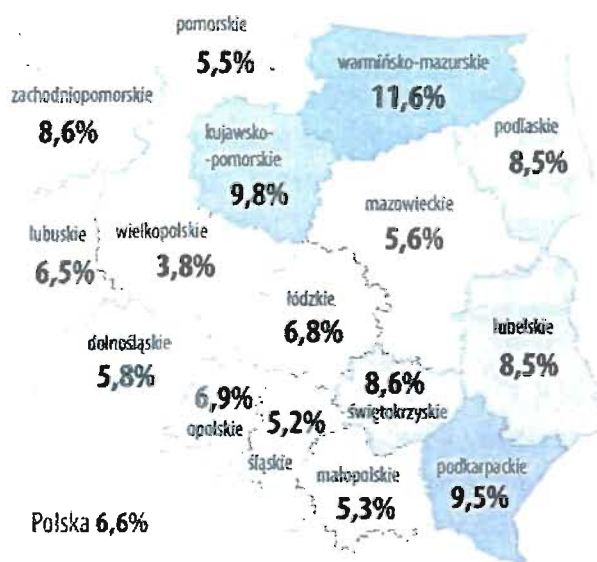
pomorskie
5,5%

warmińsko-mazurskie
11,6%

zachodniopomorskie
8,6%

kujawsko-pomorskie
9,8%

podlaskie
8,5%

mazowieckie
5,6%

lubuskie
6,5%

wielkopolskie
3,8%

łódzkie
6,8%

lubelskie
8,5%

dolnośląskie
5,8%

8,6%
świętokrzyskie

6,9%
opolskie

5,2%

śląskie

małopolskie
5,3%

podkarpackie
9,5%

Polska 6,6%